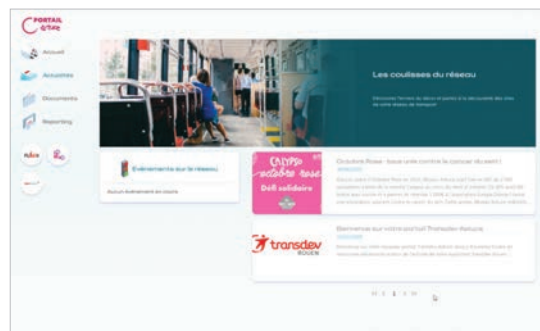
PORTAIL Astuce

Accueil

Actualités

Documents

Reporting

Les coulisses du réseau

Événements sur le réseau

Aucun événement en cours

CALYPSO octobre rose
Défi solidaire

Octobre Rose : tous unis contre le cancer du sein !

Bienvenue sur votre portail Transdev Rouen

transdev ROUEN

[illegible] 1 2 3 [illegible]